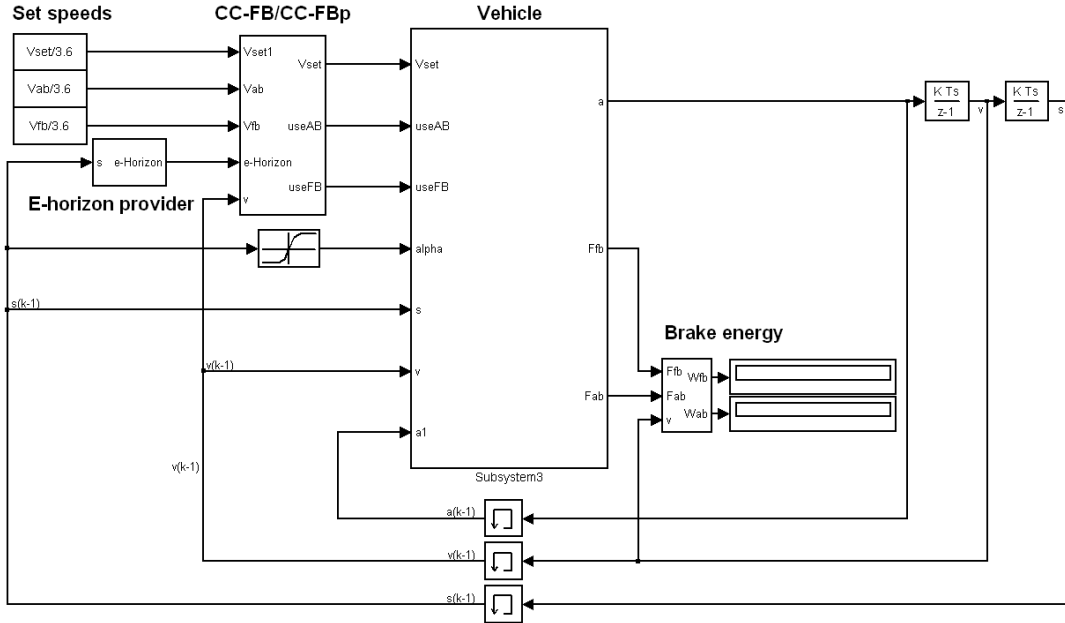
Set speeds

CC-FB/CC-FBp

Vehicle

Vset/3.6

Vab/3.6

Vfb/3.6

Vset1

Vab

Vfb

e-Horizon

v

Vset

useAB

useFB

s

e-Horizon

E-horizon provider

Vset

useAB

useFB

alpha

s

v

a1

a

Ffb

Fab

Subsystem3

$\frac{K\ Ts}{z-1}$

v

$\frac{K\ Ts}{z-1}$

s

s(k-1)

v(k-1)

v(k-1)

Brake energy

Ffb

Fab

v

Wfb

Wab

a(k-1)

v(k-1)

s(k-1)